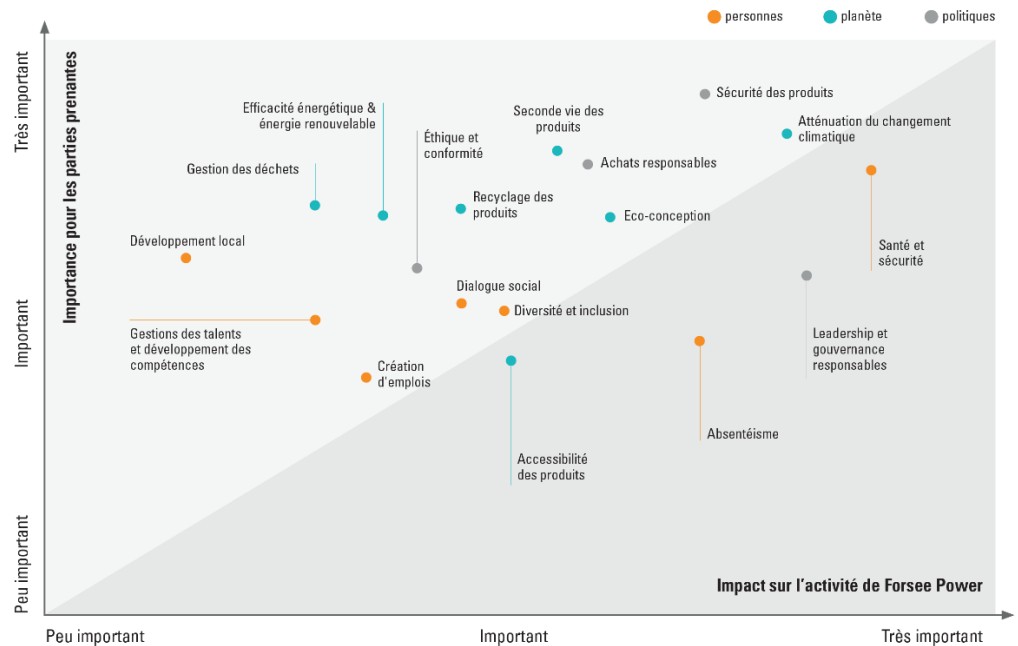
personnes
planète
politiques

Importance pour les parties prenantes

Très important
Important
Peu important

Sécurité des produits
Efficacité énergétique & énergie renouvelable
Seconde vie des produits
Atténuation du changement climatique
Éthique et conformité
Achats responsables
Gestion des déchets
Recyclage des produits
Eco-conception
Développement local
Santé et sécurité
Dialogue social
Diversité et inclusion
Gestions des talents et développement des compétences
Leadership et gouvernance responsables
Création d'emplois
Absentéisme
Accessibilité des produits

Impact sur l'activité de Forsee Power

Peu important
Important
Très important